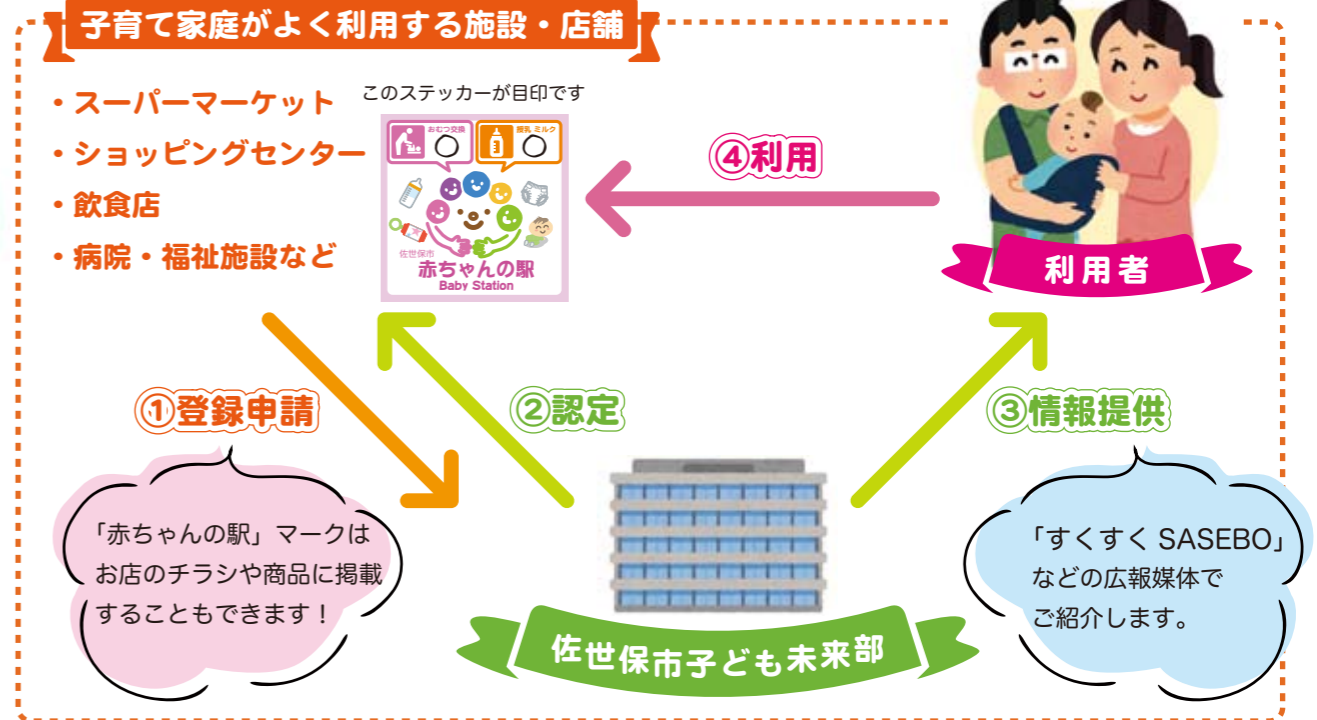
子育て家庭がよく利用する施設・店舗

・スーパーマーケット
・ショッピングセンター
・飲食店
・病院・福祉施設など

このステッカーが目印です

おむつ交換 ○ 授乳 ミルク ○

佐世保市
赤ちゃんの駅
Baby Station

④利用

利用者

①登録申請

②認定

③情報提供

「赤ちゃんの駅」マークはお店のチラシや商品に掲載することもできます！

「すくすく SASEBO」などの広報媒体でご紹介します。

佐世保市子ども未来部